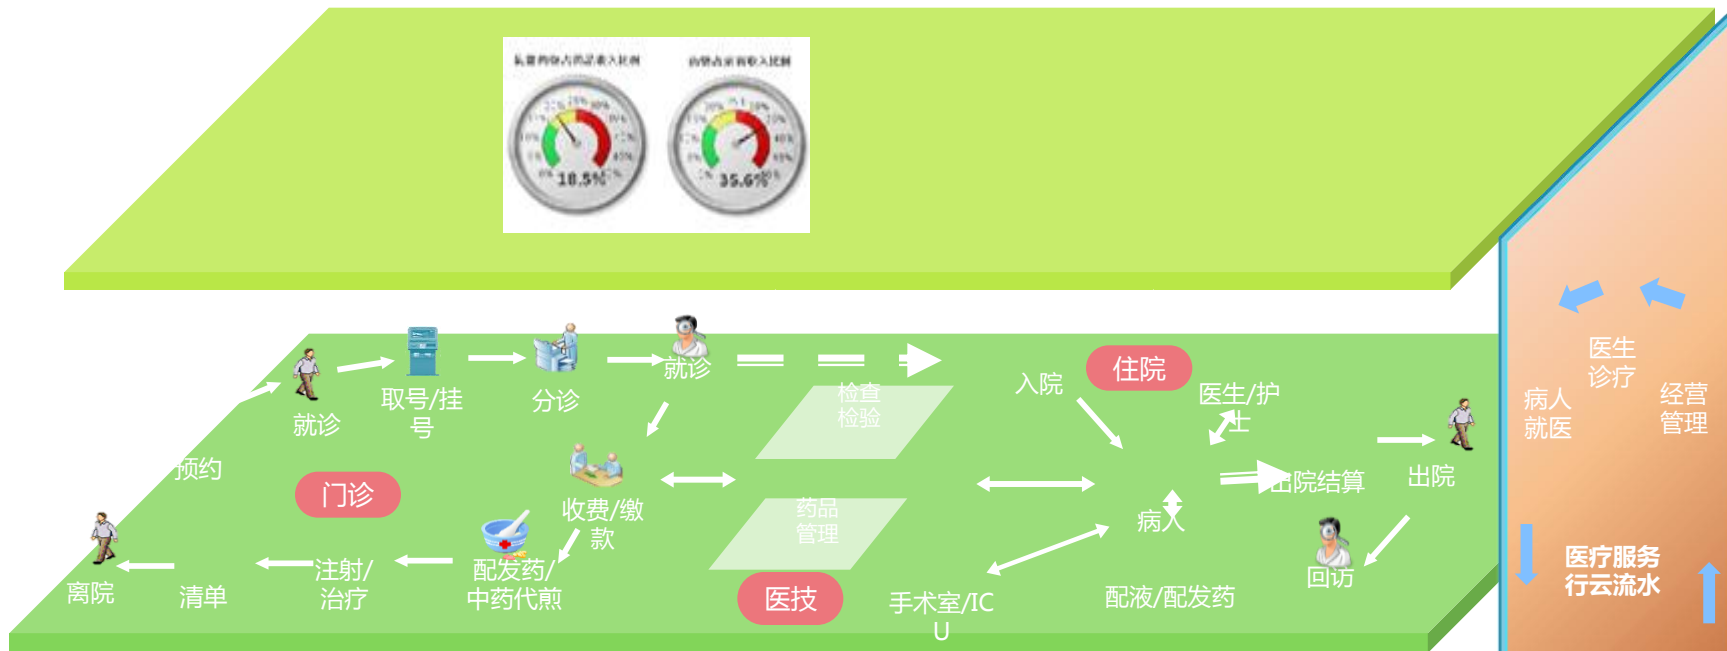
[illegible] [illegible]

18.5% 35.6%

就诊 取号/挂号 分诊 就诊

检查检验

入院 住院 医生/护士

预约 门诊 收费/缴款

药品管理

病人 出院结算 出院

离院 清单 注射/治疗 配发药/中药代煎 医技 手术室/ICU 配液/配发药 回访

医生诊疗 病人就医 经营管理

医疗服务行云流水